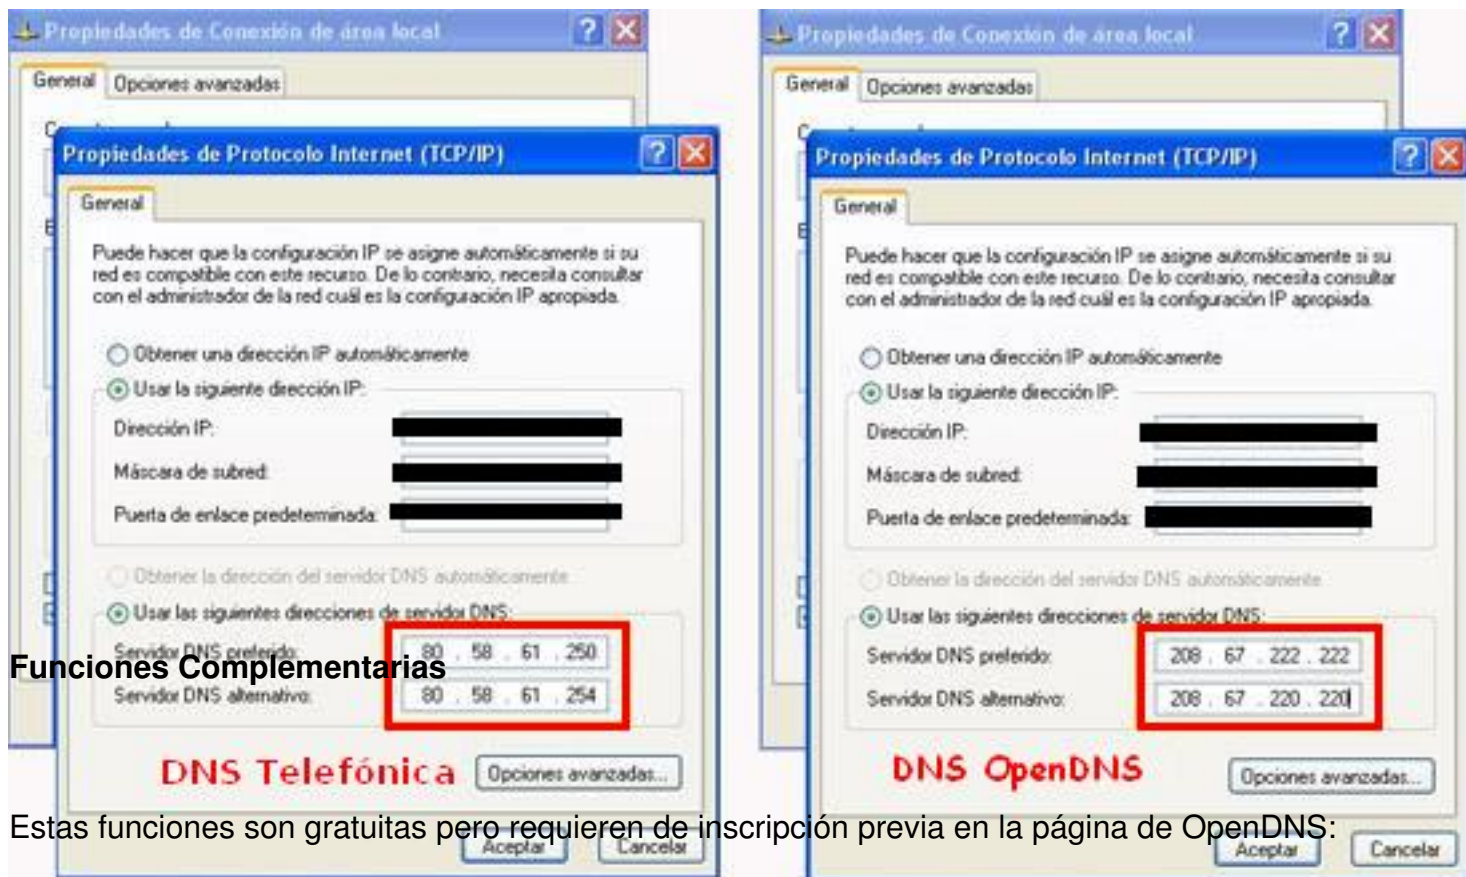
Propiedades de Conexión de área local

General | Opciones avanzadas

Propiedades de Protocolo Internet (TCP/IP)

General

Puede hacer que la configuración IP se asigne automáticamente si su red es compatible con este recurso. De lo contrario, necesita consultar con el administrador de la red cuál es la configuración IP apropiada.

Obtener una dirección IP automáticamente

Usar la siguiente dirección IP:

Dirección IP:

Máscara de subred:

Puerta de enlace predeterminada:

Obtener la dirección del servidor DNS automáticamente

Usar las siguientes direcciones de servidor DNS:

Servidor DNS preferido: 80 . 58 . 61 . 250

Servidor DNS alternativo: 80 . 58 . 61 . 254

DNS Telefónica

Opciones avanzadas...

Aceptar Cancelar

Propiedades de Conexión de área local

General | Opciones avanzadas

Propiedades de Protocolo Internet (TCP/IP)

General

Puede hacer que la configuración IP se asigne automáticamente si su red es compatible con este recurso. De lo contrario, necesita consultar con el administrador de la red cuál es la configuración IP apropiada.

Obtener una dirección IP automáticamente

Usar la siguiente dirección IP:

Dirección IP:

Máscara de subred:

Puerta de enlace predeterminada:

Obtener la dirección del servidor DNS automáticamente

Usar las siguientes direcciones de servidor DNS:

Servidor DNS preferido: 208 . 67 . 222 . 222

Servidor DNS alternativo: 208 . 67 . 220 . 220

DNS OpenDNS

Opciones avanzadas...

Aceptar Cancelar

Funciones Complementarias

Estas funciones son gratuitas pero requieren de inscripción previa en la página de OpenDNS: